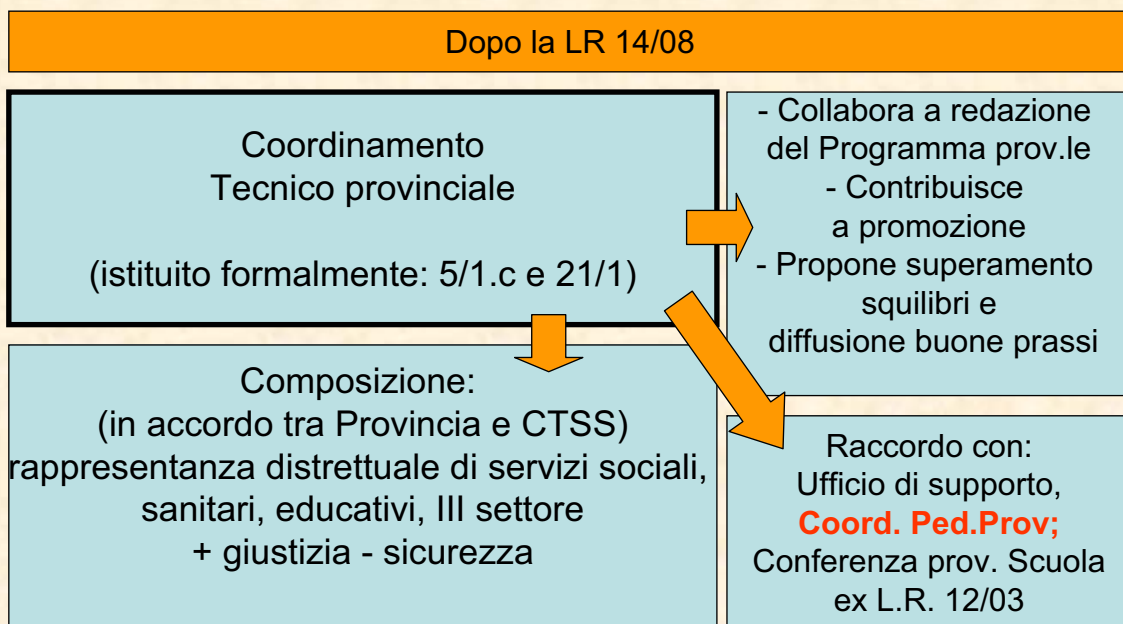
Dopo la LR 14/08

Coordinamento
Tecnico provinciale

(istituito formalmente: 5/1.c e 21/1)

- Collabora a redazione del Programma prov.le
- Contribuisce a promozione
- Propone superamento squilibri e diffusione buone prassi

Composizione:
(in accordo tra Provincia e CTSS)
rappresentanza distrettuale di servizi sociali, sanitari, educativi, III settore
+ giustizia - sicurezza

Raccordo con:
Ufficio di supporto,
Coord. Ped.Prov;
Conferenza prov. Scuola ex L.R. 12/03